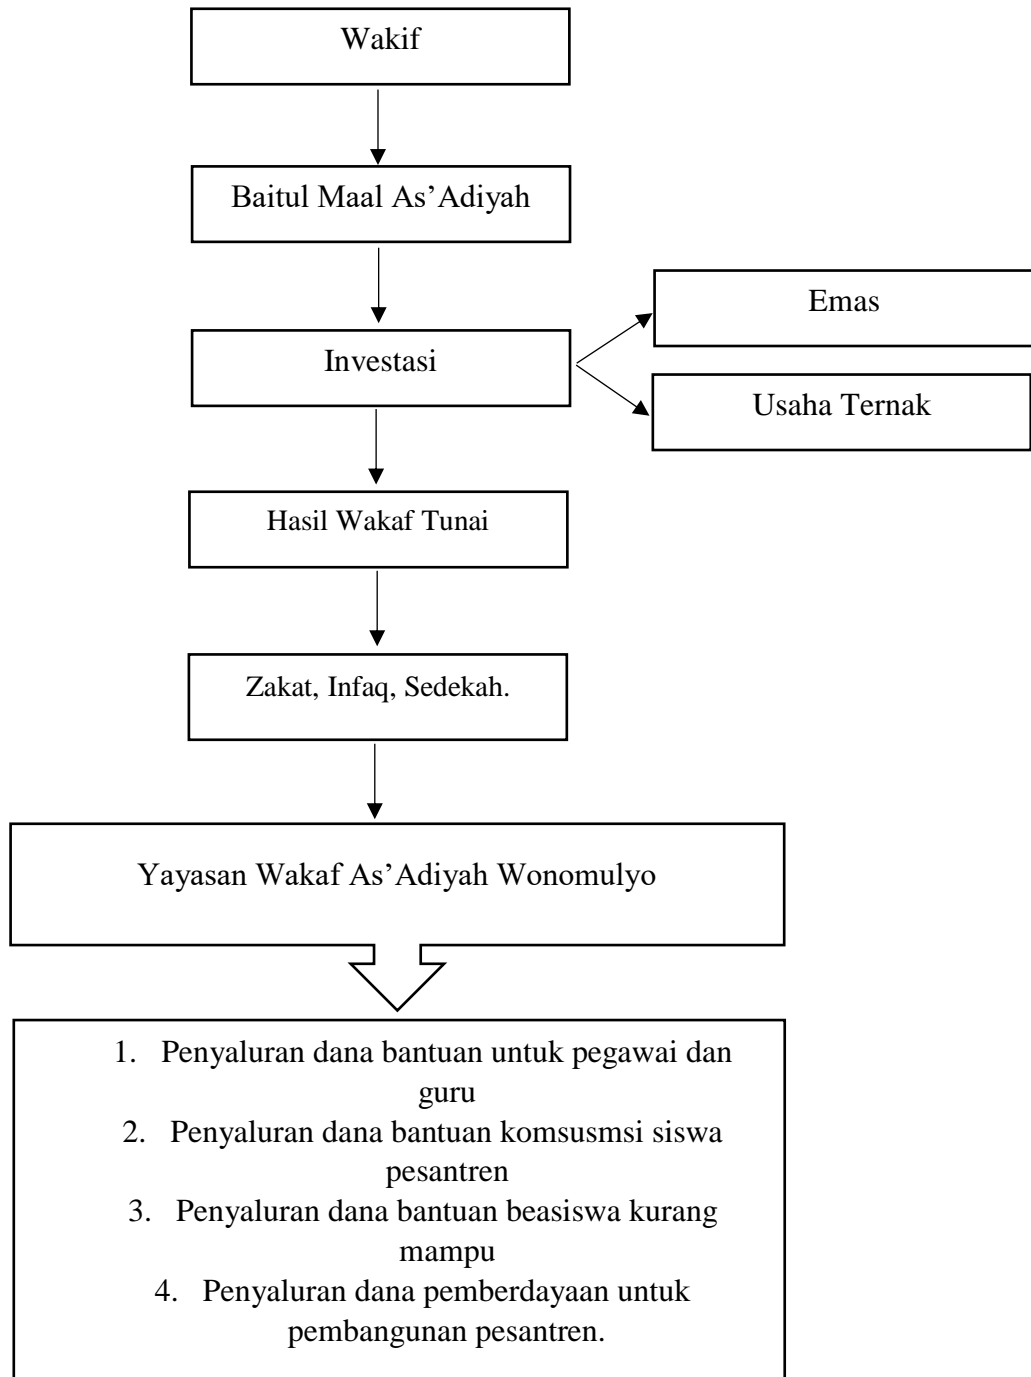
Wakif

Baitul Maal As'Adiyah

Investasi

Emas

Usaha Ternak

Hasil Wakaf Tunai

Zakat, Infaq, Sedekah.

Yayasan Wakaf As'Adiyah Wonomulyo

1. Penyaluran dana bantuan untuk pegawai dan guru
2. Penyaluran dana bantuan komsusmsi siswa pesantren
3. Penyaluran dana bantuan beasiswa kurang mampu
4. Penyaluran dana pemberdayaan untuk pembangunan pesantren.